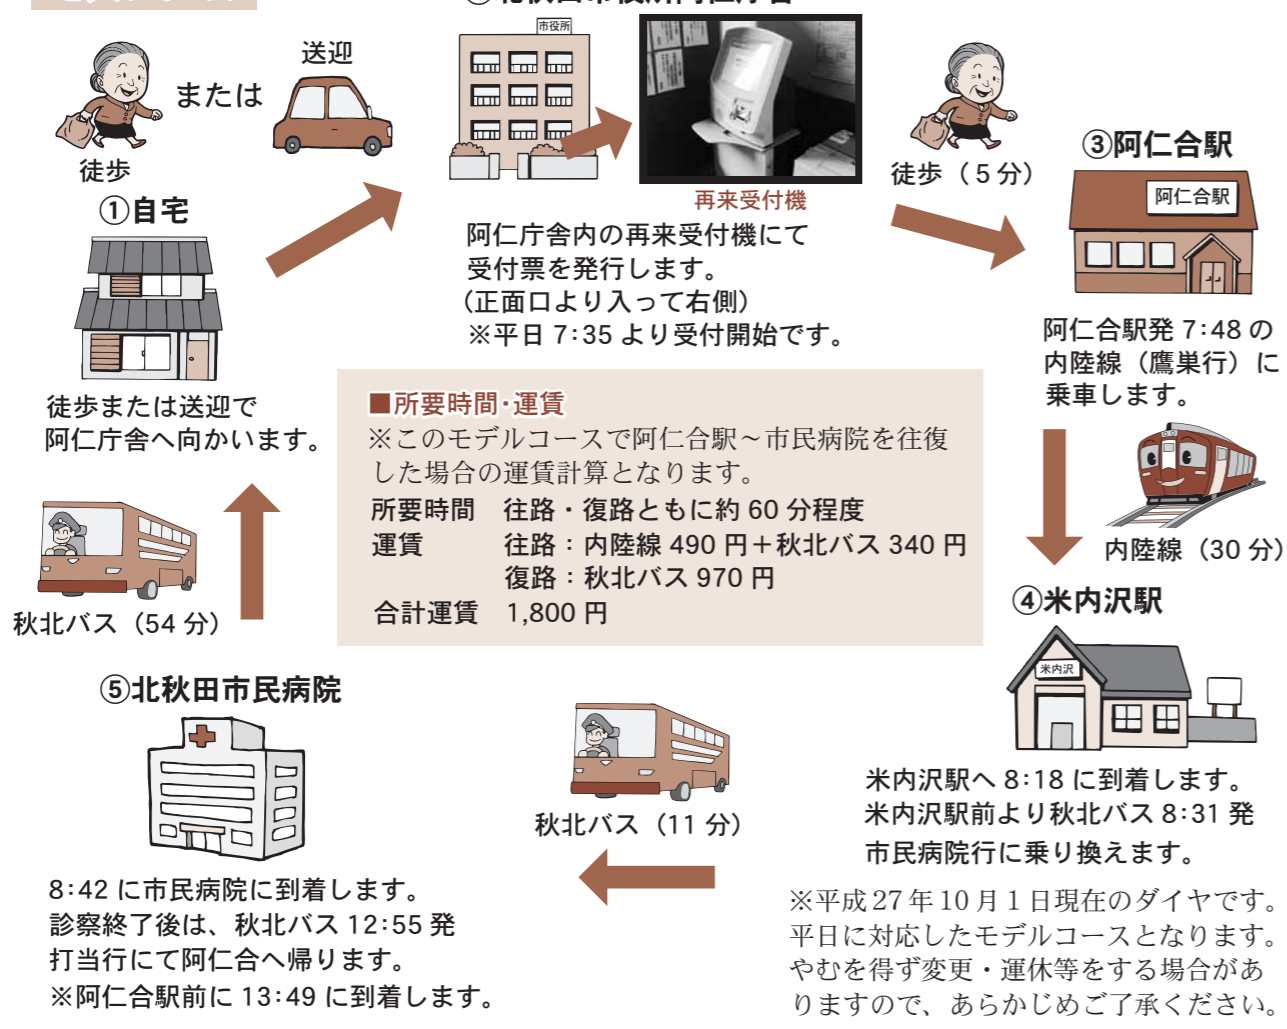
送迎

または

徒歩

①自宅

徒歩または送迎で阿仁庁舎へ向かいます。

市役所

再来受付機

阿仁庁舎内の再来受付機にて受付票を発行します。
（正面口より入って右側）
※平日 7:35 より受付開始です。

徒歩（5分）

③阿仁合駅

阿仁合駅

阿仁合駅発 7:48 の内陸線（鷹巣行）に乗車します。

内陸線（30分）

④米内沢駅

米内沢

米内沢駅へ 8:18 に到着します。
米内沢駅前より秋北バス 8:31 発市民病院行に乗り換えます。

■所要時間・運賃
※このモデルコースで阿仁合駅～市民病院を往復した場合の運賃計算となります。

| 所要時間 | 往路・復路ともに約 60 分程度 |
|---|---|
| 運賃 | 往路：内陸線 490 円＋秋北バス 340 円 |
| | 復路：秋北バス 970 円 |
| 合計運賃 | 1,800 円 |

秋北バス（54分）

⑤北秋田市民病院

8:42 に市民病院に到着します。
診察終了後は、秋北バス 12:55 発打当行にて阿仁合へ帰ります。
※阿仁合駅前に 13:49 に到着します。

秋北バス（11分）

※平成 27 年 10 月 1 日現在のダイヤです。平日に対応したモデルコースとなります。やむを得ず変更・運休等をする場合がありますので、あらかじめご了承ください。